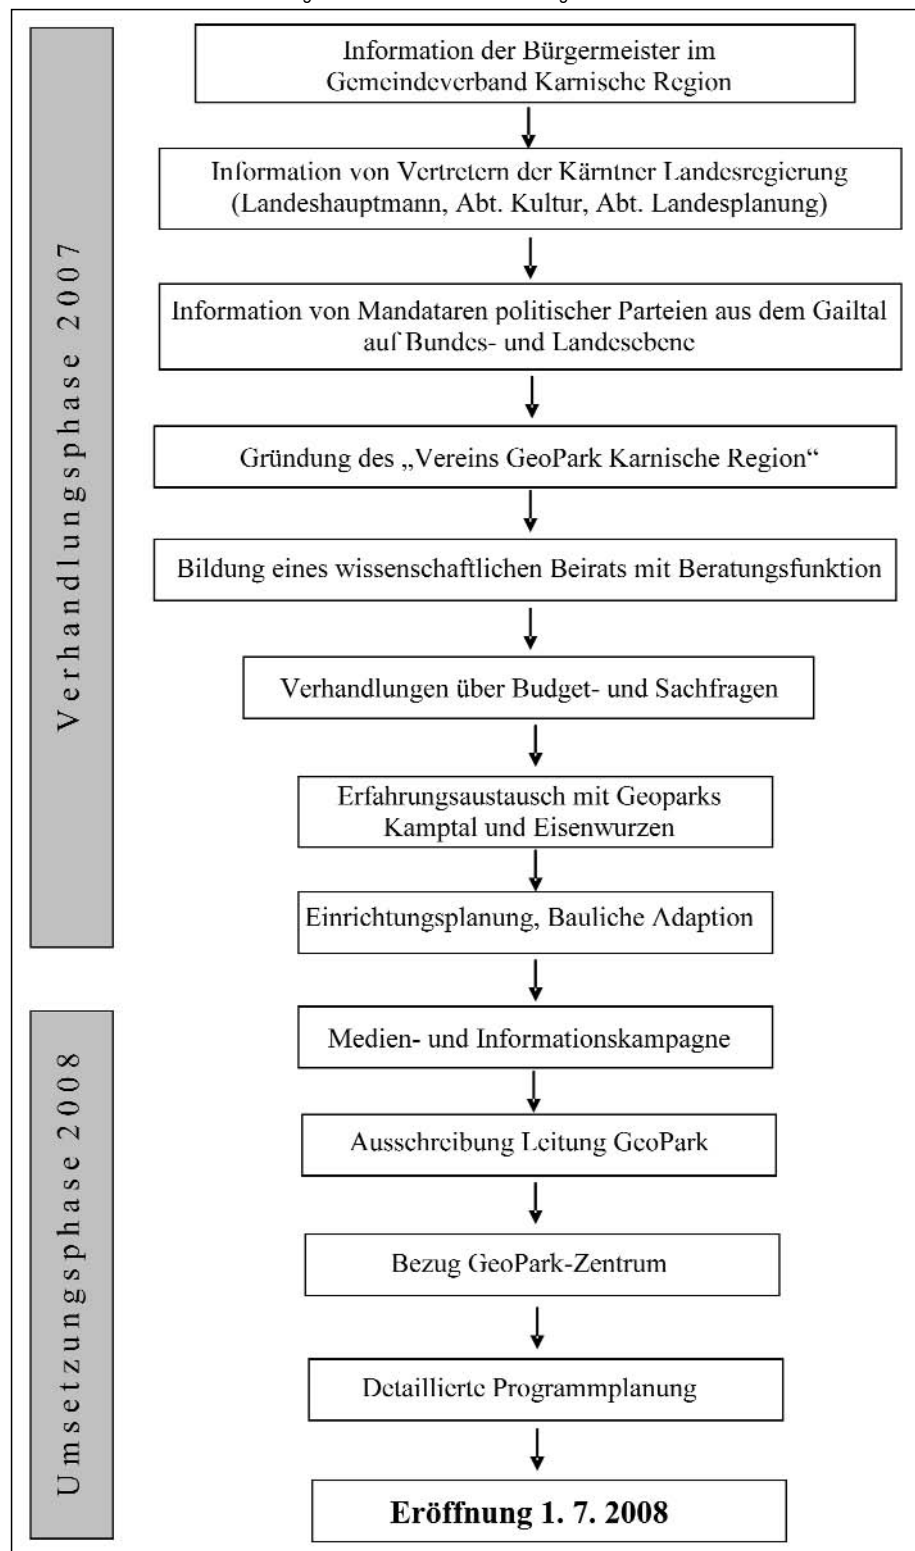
Verhandlungsphase 2007

Information der Bürgermeister im Gemeindeverband Karnische Region

Information von Vertretern der Kärntner Landesregierung (Landeshauptmann, Abt. Kultur, Abt. Landesplanung)

Information von Mandataren politischer Parteien aus dem Gailtal auf Bundes- und Landesebene

Gründung des „Vereins GeoPark Karnische Region“

Bildung eines wissenschaftlichen Beirats mit Beratungsfunktion

Verhandlungen über Budget- und Sachfragen

Erfahrungsaustausch mit Geoparks Kamptal und Eisenwurzen

Einrichtungsplanung, Bauliche Adaption

Umsetzungsphase 2008

Medien- und Informationskampagne

Ausschreibung Leitung GeoPark

Bezug GeoPark-Zentrum

Detaillierte Programmplanung

Eröffnung 1. 7. 2008